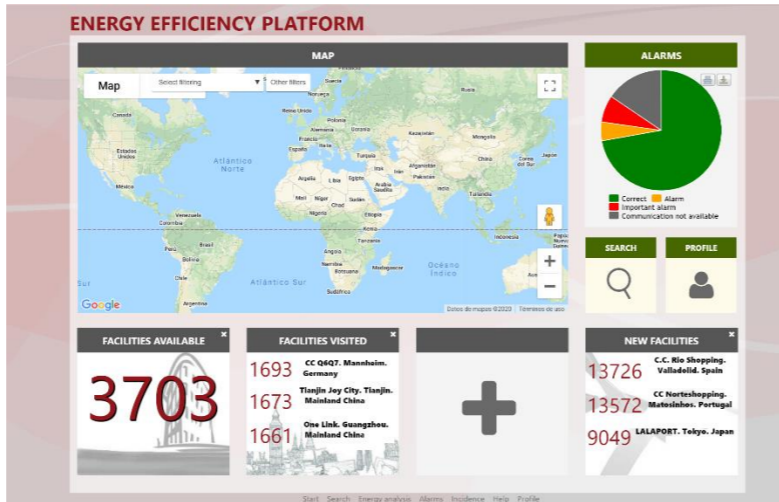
ENERGY EFFICIENCY PLATFORM

MAP

Map
Select filtering
Other filters

Groenlandia
Suecia
Rusia
Noruega
Reino Unido
Polonia
Canadá
Alemania
Ucrania
Kazajistán
Francia
España
Mongolia
Turquía
Estados Unidos
Atlántico Norte
Irak
Afganistán
China
Japón
Corea del Sur
Irán
Pakistán
Argelia
Libia
Egipto
Arabia Saudita
India
México
Tailandia
Malí
Níger
Chad
Sudán
Venezuela
Nigeria
Etiopía
Colombia
Kenia
Indonesia
Perú
Brasil
Angola
Bolivia
Namibia
Madagascar
Chile
Botsuana
Océano Índico
Atlántico Sur
Sudáfrica
Argentina
Google
Datos de mapas ©2020
Términos de uso

ALARMS

Correct
Alarm
Important alarm
Communication not available

SEARCH

PROFILE

FACILITIES AVAILABLE
3703

FACILITIES VISITED
1693 CC Q6Q7. Mannheim. Germany
1673 Tianjin Joy City. Tianjin. Mainland China
1661 One Link. Guangzhou. Mainland China

NEW FACILITIES
13726 C.C. Rio Shopping. Valladolid. Spain
13572 CC Norteshopping. Matosinhos. Portugal
9049 LALAPORT. Tokyo. Japan

Start Search Energy analysis Alarms Incidence Help Profile